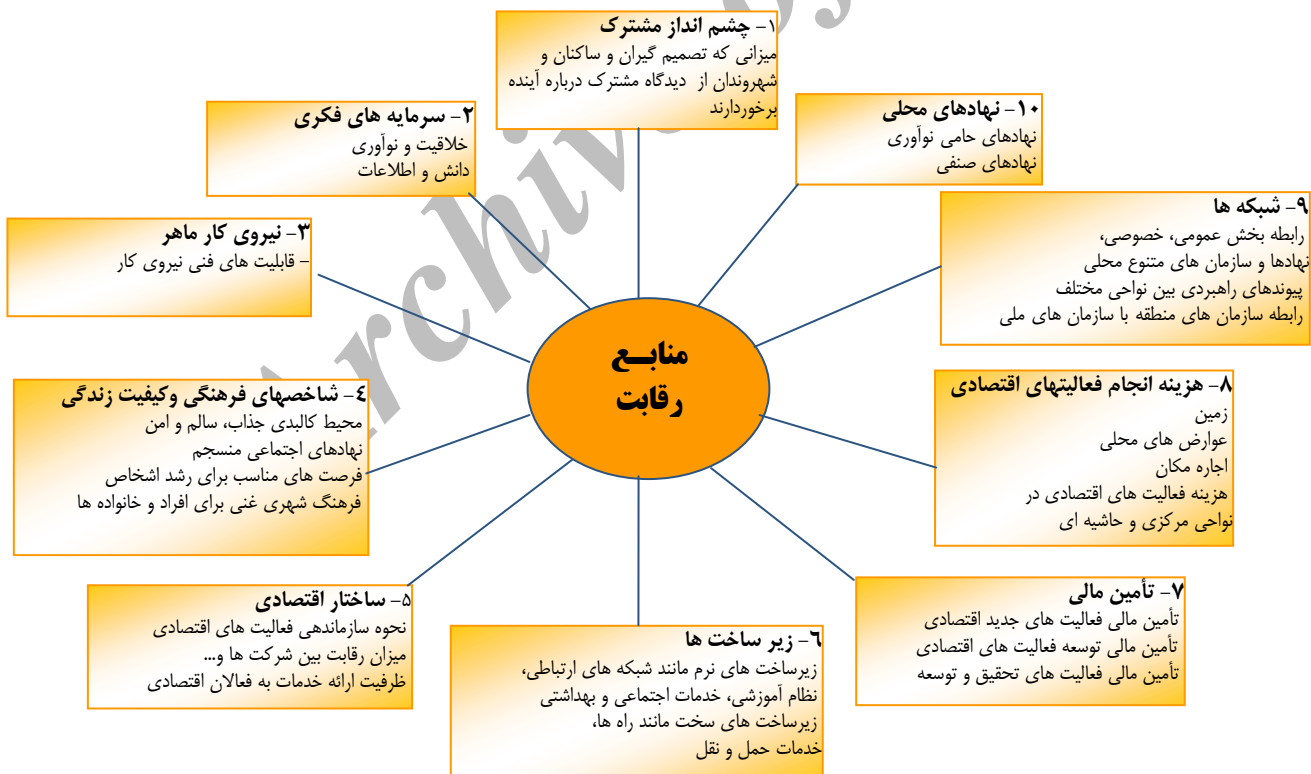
منابـع رقابت

۱- چشم انداز مشترک
میزانی که تصمیم گیران و ساکنان و شهروندان از دیدگاه مشترک درباره آینده برخوردارند

۲- سرمایه های فکری
خلاقیت و نوآوری
دانش و اطلاعات

۱۰- نهادهای محلی
نهادهای حامی نوآوری
نهادهای صنفی

۳- نیروی کار ماهر
- قابلیت های فنی نیروی کار

۹- شبکه ها
رابطه بخش عمومی، خصوصی،
نهادها و سازمان های متنوع محلی
پیوندهای راهبردی بین نواحی مختلف
رابطه سازمان های منطقه با سازمان های ملی

٤- شاخصهای فرهنگی وکیفیت زندگی
محیط کالبدی جذاب، سالم و امن
نهادهای اجتماعی منسجم
فرصت های مناسب برای رشد اشخاص
فرهنگ شهری غنی برای افراد و خانواده ها

۸- هزینه انجام فعالیتهای اقتصادی
زمین
عوارض های محلی
اجاره مکان
هزینه فعالیت های اقتصادی در نواحی مرکزی و حاشیه ای

۵- ساختار اقتصادی
نحوه سازماندهی فعالیت های اقتصادی
میزان رقابت بین شرکت ها و...
ظرفیت ارائه خدمات به فعالان اقتصادی

٦- زیر ساخت ها
زیرساخت های نرم مانند شبکه های ارتباطی، نظام آموزشی، خدمات اجتماعی و بهداشتی
زیرساخت های سخت مانند راه ها، خدمات حمل و نقل

۷- تأمین مالی
تأمین مالی فعالیت های جدید اقتصادی
تأمین مالی توسعه فعالیت های اقتصادی
تأمین مالی فعالیت های تحقیق و توسعه

archive